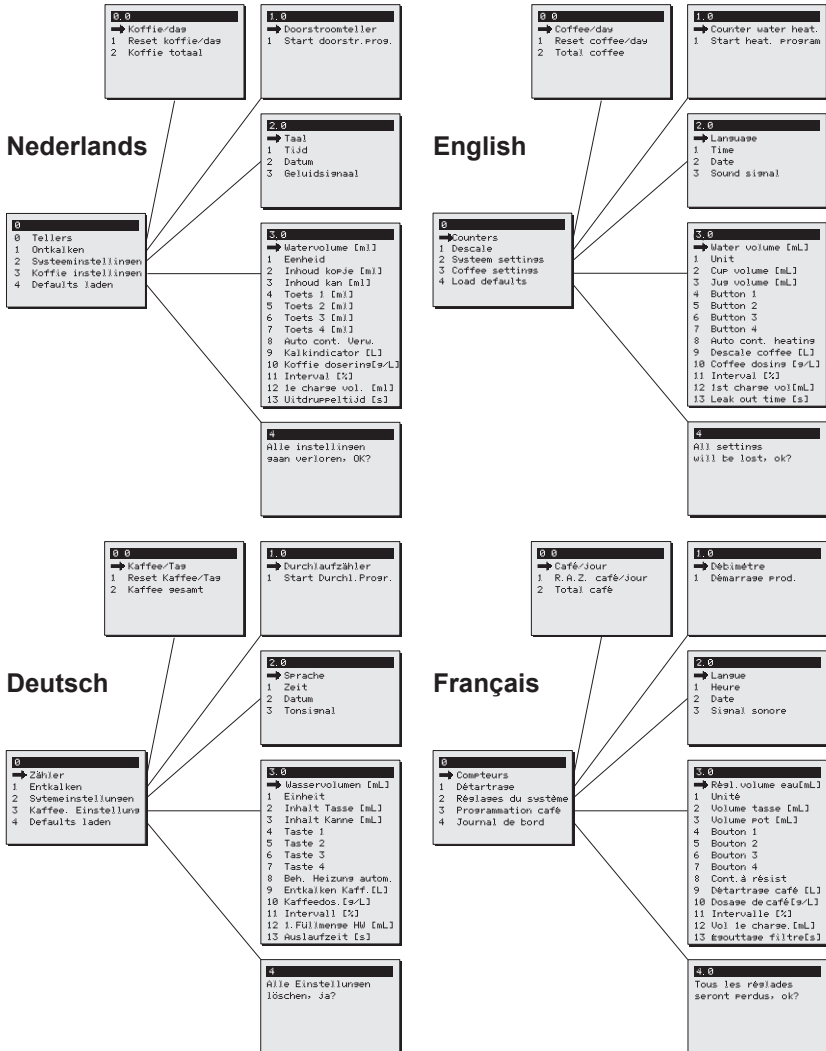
Nederlands

0.0
➡ Koffie/dag
1 Reset koffie/dag
2 Koffie totaal

1.0
➡ Doorstroomteller
1 Start doorstr.prog.

2.0
➡ Taal
1 Tijd
2 Datum
3 Geluidsignaal

0
0 Tellers
1 Ontkalken
2 Systeeminstellingen
3 Koffie instellingen
4 Defaults laden

3.0
➡ Watervolume [ml]
1 Eenheid
2 Inhoud kopje [ml]
3 Inhoud kan [ml]
4 Toets 1 [ml]
5 Toets 2 [ml]
6 Toets 3 [ml]
7 Toets 4 [ml]
8 Auto cont. Verw.
9 Kalkindicator [L]
10 Koffie dosering[g/L]
11 Interval [%]
12 1e charge vol. [ml]
13 Uitdruppeltijd [s]

4
Alle instellingen gaan verloren, OK?

English

0.0
➡ Coffee/day
1 Reset coffee/day
2 Total coffee

1.0
➡ Counter water heat.
1 Start heat. program

2.0
➡ Language
1 Time
2 Date
3 Sound signal

0
➡ Counters
1 Descale
2 Systeem settings
3 Coffee settings
4 Load defaults

3.0
➡ Water volume [mL]
1 Unit
2 Cup volume [mL]
3 Jug volume [mL]
4 Button 1
5 Button 2
6 Button 3
7 Button 4
8 Auto cont. heating
9 Descale coffee [L]
10 Coffee dosing [g/L]
11 Interval [%]
12 1st charge vol[mL]
13 Leak out time [s]

4
All settings will be lost, ok?

Deutsch

0.0
➡ Kaffee/Tag
1 Reset Kaffee/Tag
2 Kaffee gesamt

1.0
➡ Durchlaufzähler
1 Start Durchl.Progr.

2.0
➡ Sprache
1 Zeit
2 Datum
3 Tonsignal

0
➡ Zähler
1 Entkalken
2 Sytemeinstellungen
3 Kaffee. Einstellung
4 Defaults laden

3.0
➡ Wasservolumen [mL]
1 Einheit
2 Inhalt Tasse [mL]
3 Inhalt Kanne [mL]
4 Taste 1
5 Taste 2
6 Taste 3
7 Taste 4
8 Beh. Heizung autom.
9 Entkalken Kaff.[L]
10 Kaffeedos.[g/L]
11 Intervall [%]
12 1.Füllmenge HW [mL]
13 Auslaufzeit [s]

4
Alle Einstellungen löschen, Ja?

Français

0.0
➡ Café/Jour
1 R.A.Z. café/Jour
2 Total café

1.0
➡ Débimètre
1 Démarrage prod.

2.0
➡ Langue
1 Heure
2 Date
3 Signal sonore

0
➡ Compteurs
1 Détartrage
2 Réglages du système
3 Programmation café
4 Journal de bord

3.0
➡ Régl.volume eau[mL]
1 Unité
2 Volume tasse [mL]
3 Volume pot [mL]
4 Bouton 1
5 Bouton 2
6 Bouton 3
7 Bouton 4
8 Cont.à résist
9 Détartrage café [L]
10 Dosage de café[g/L]
11 Intervalle [%]
12 Vol 1e charge.[mL]
13 Egouttage filtre[s]

4.0
Tous les réglages seront perdus, ok?